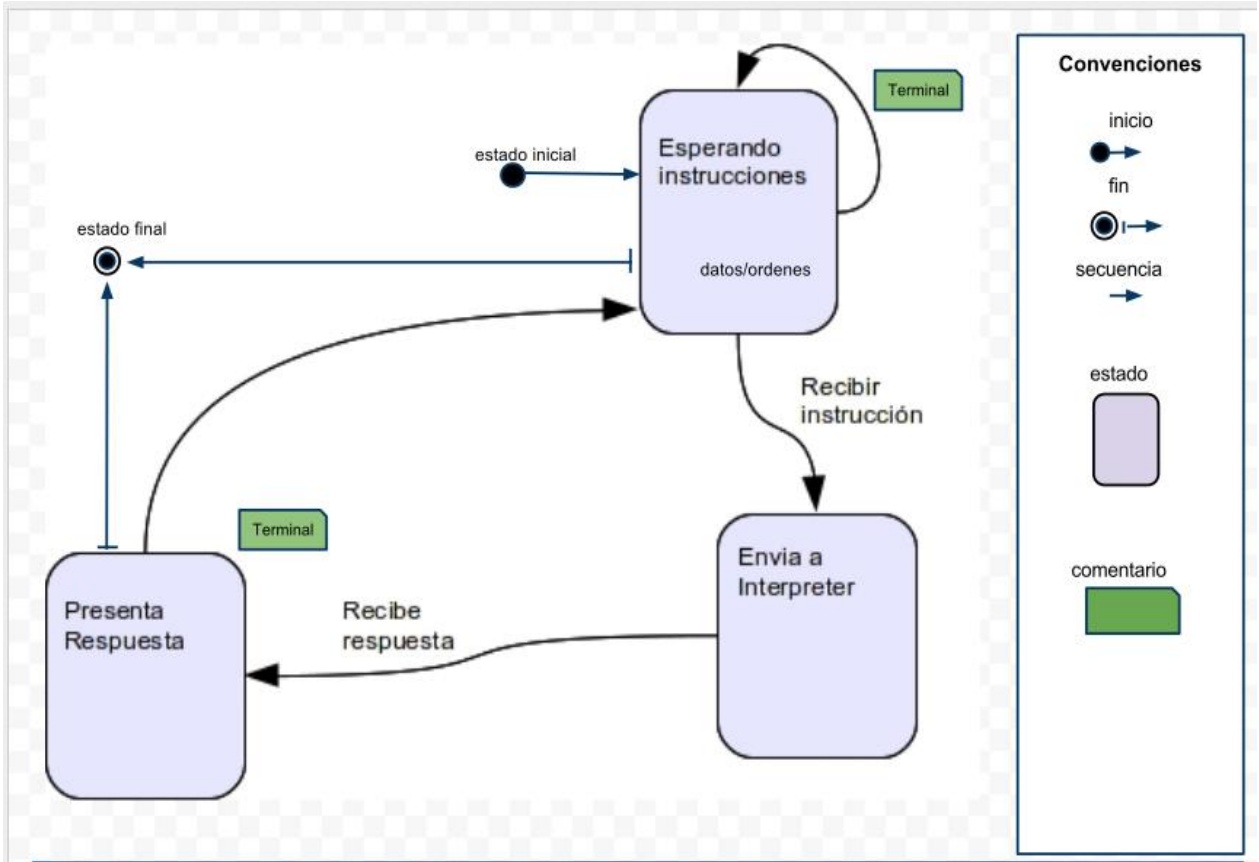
Terminal

Esperando instrucciones

estado inicial

estado final

datos/ordenes

Recibir instrucción

Terminal

Envia a Interpreter

Presenta Respuesta

Recibe respuesta

Convenciones

inicio

fin

secuencia

estado

comentario